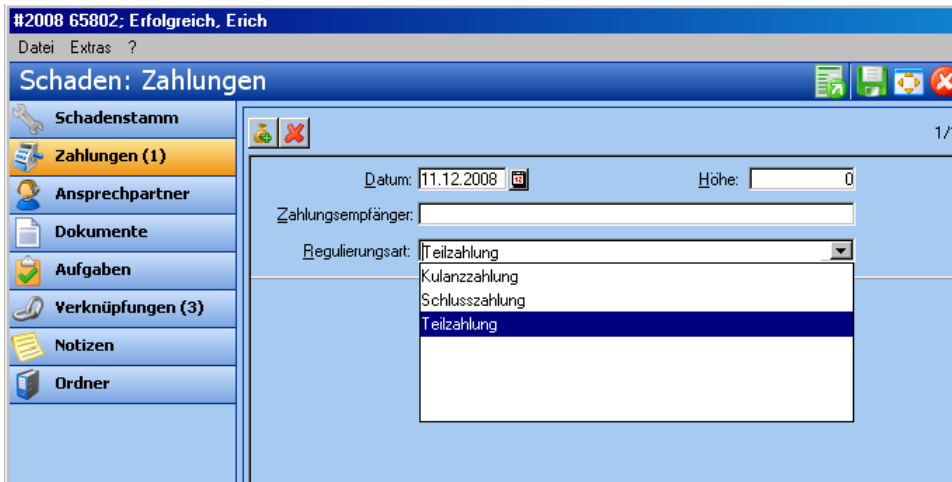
#2008 65802; Erfolgreich, Erich

Datei Extras ?

Schaden: Zahlungen

Schadenstamm
Zahlungen (1)
Ansprechpartner
Dokumente
Aufgaben
Verknüpfungen (3)
Notizen
Ordner

1/

Datum: 11.12.2008
Höhe: 0
Zahlungsempfänger:
Regulierungsart: Teilzahlung

Kulanzzahlung
Schlusszahlung
Teilzahlung